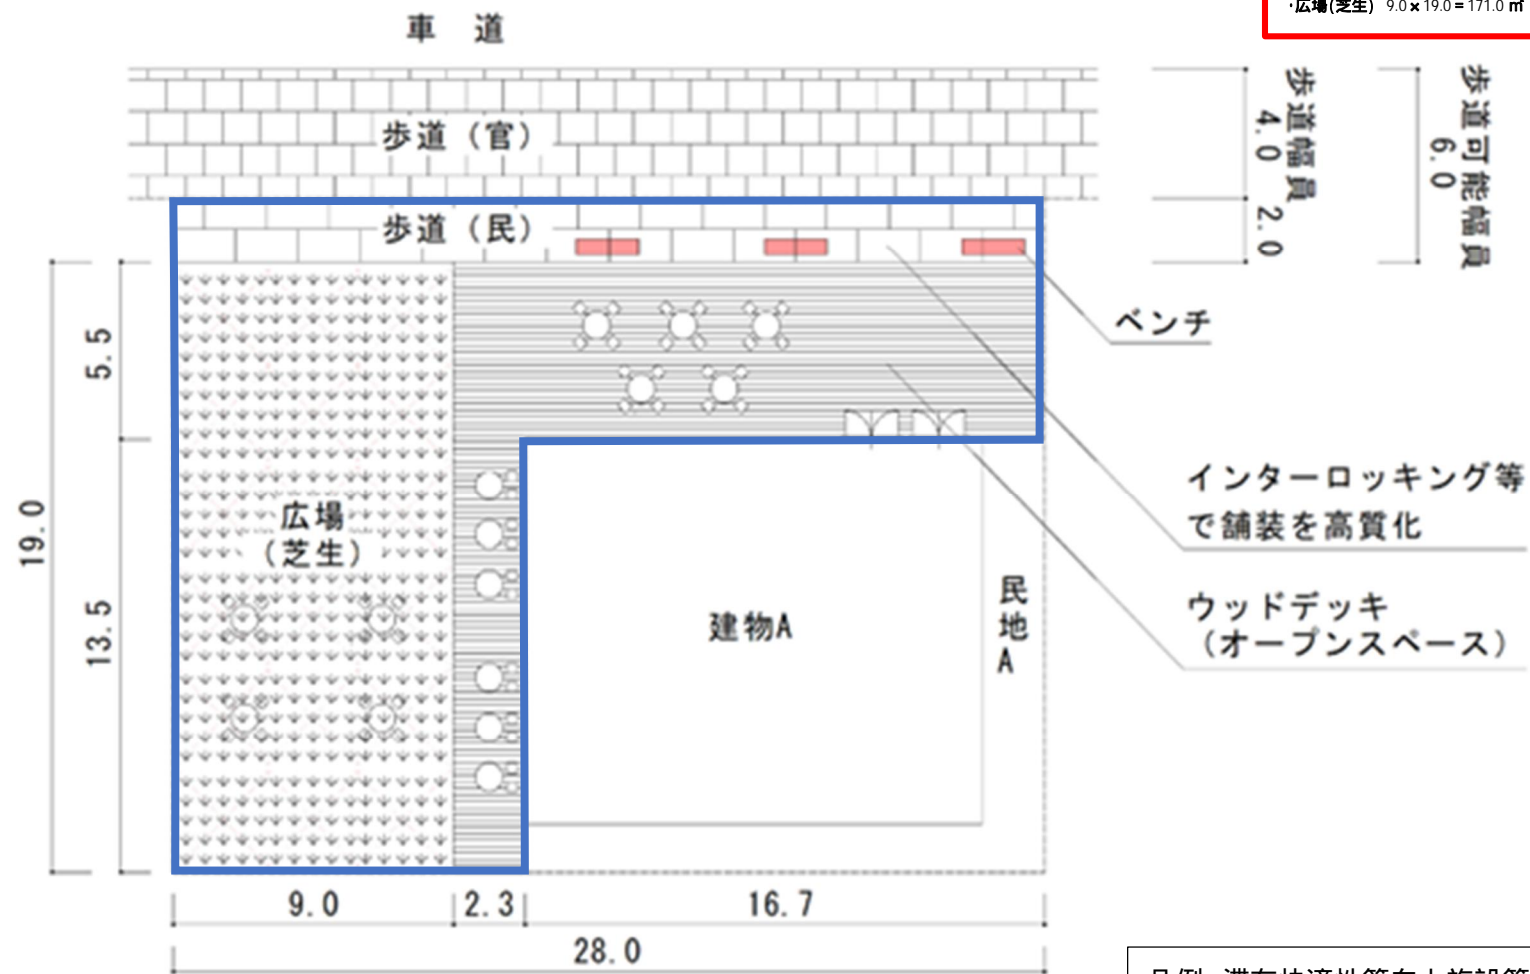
·広場(芝生) 9.0 × 19.0 = 171.0 ㎡

車 道

歩道（官）

歩道（民）

歩道幅員 4.0

2.0

歩道可能幅員 6.0

ベンチ

インターロッキング等で舗装を高質化

ウッドデッキ（オープンスペース）

19.0

5.5

13.5

広場（芝生）

建物A

民地A

9.0

2.3

16.7

28.0

凡例 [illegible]